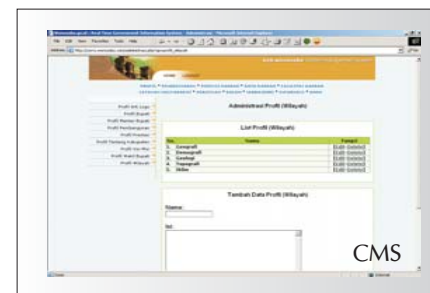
Administrasi Profil (Wilayah)

Profil Arti Logo
Profil Bupati
Profil Wakil Bupati
Profil Pembangunan
Profil Pemda
Profil Tentang Kabupaten
Profil Visi Misi
Profil Wakil Bupati
Profil Wilayah

List Profil (Wilayah)

| No | Nama | Tampil |
|---|---|---|
| 1. | Geografi | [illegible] |
| 2. | Demografi | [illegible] |
| 3. | Geologi | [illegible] |
| 4. | Topografi | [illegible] |
| 5. | Iklim | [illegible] |

Tambah Data Profil (Wilayah)

Nama:

Isi:

CMS